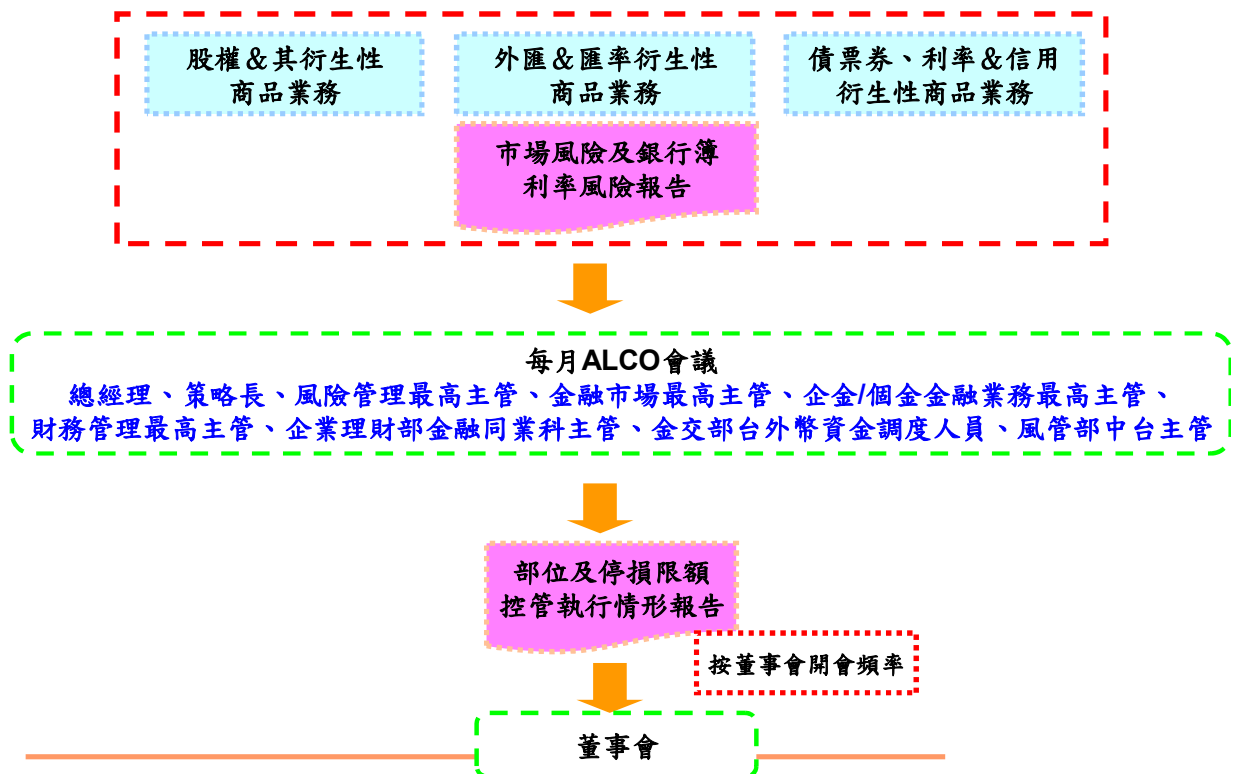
股權＆其衍生性商品業務

外匯＆匯率衍生性商品業務

債票券、利率＆信用衍生性商品業務

市場風險及銀行簿利率風險報告

每月ALCO會議
總經理、策略長、風險管理最高主管、金融市場最高主管、企金/個金金融業務最高主管、財務管理最高主管、企業理財部金融同業科主管、金交部台外幣資金調度人員、風管部中台主管

部位及停損限額控管執行情形報告

按董事會開會頻率

董事會